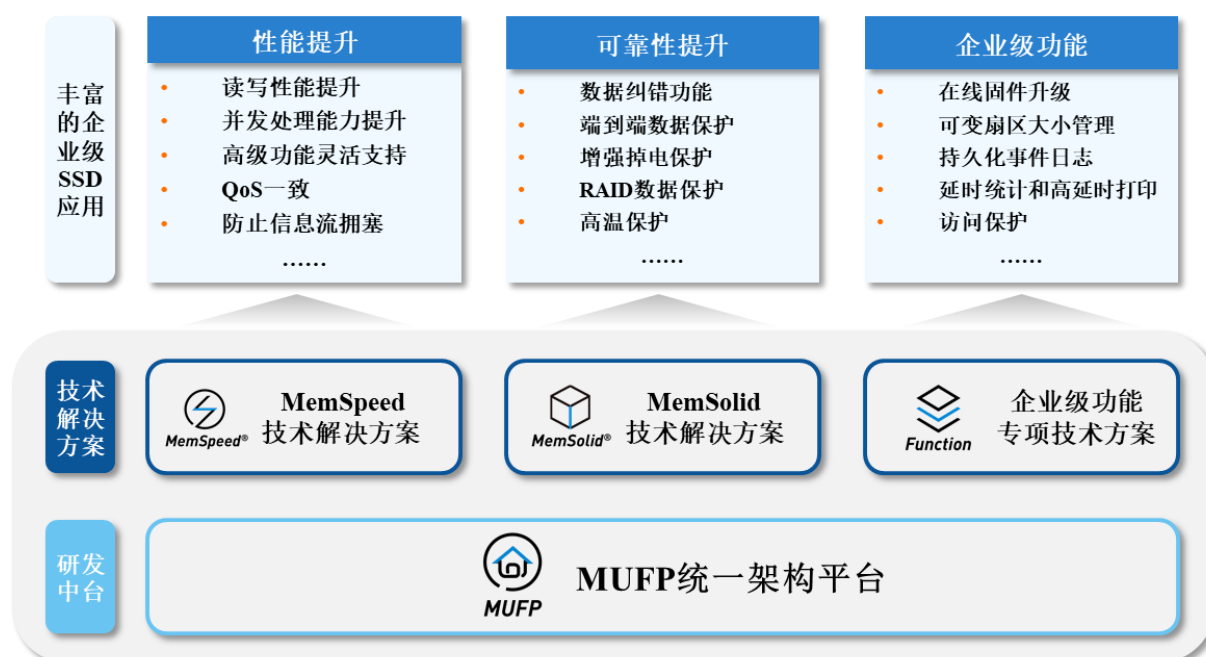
丰富的企业级SSD应用

性能提升
• 读写性能提升
• 并发处理能力提升
• 高级功能灵活支持
• QoS一致
• 防止信息流拥塞
……

可靠性提升
• 数据纠错功能
• 端到端数据保护
• 增强掉电保护
• RAID数据保护
• 高温保护
……

企业级功能
• 在线固件升级
• 可变扇区大小管理
• 持久化事件日志
• 延时统计和高延时打印
• 访问保护
……

技术解决方案

MemSpeed®
MemSpeed
技术解决方案

MemSolid®
MemSolid
技术解决方案

Function
企业级功能
专项技术方案

研发中台

MUFP
MUFP统一架构平台